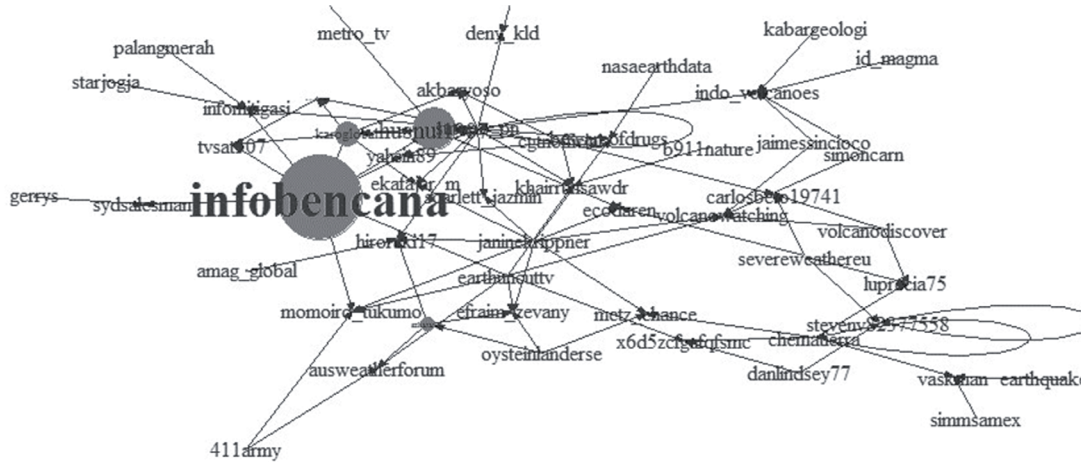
metro_tv
deny_kld
kabargeologi
palangmerah
id_magma
nasaearthdata
starjogja
akbarwoso
indo_volcanoes
informasigasi
karogkab
sihusnul
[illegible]
cynotherapy
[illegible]ofdrugs
tvsat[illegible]07
yahoo89
b911nature
jaimessincioco
simoncarn
khairrulisawdr
ekafajar_m
carlosbello19741
gerrys
sydsalesman
infobencana
scarlett_jazmin
ecoauren
volcanowatching
volcanodiscover
hironk117
janinelrippner
severeweathereu
amag_global
earthhoutlv
lupricia75
momoiro_tukumo
efraim_zevany
metz_chance
stevenys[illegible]577558
chematerra
oysteinlanderse
x6d5zcfgafqfsmc
ausweatherforum
danlindsey77
vaskehan_earthquake
simmsamex
411army